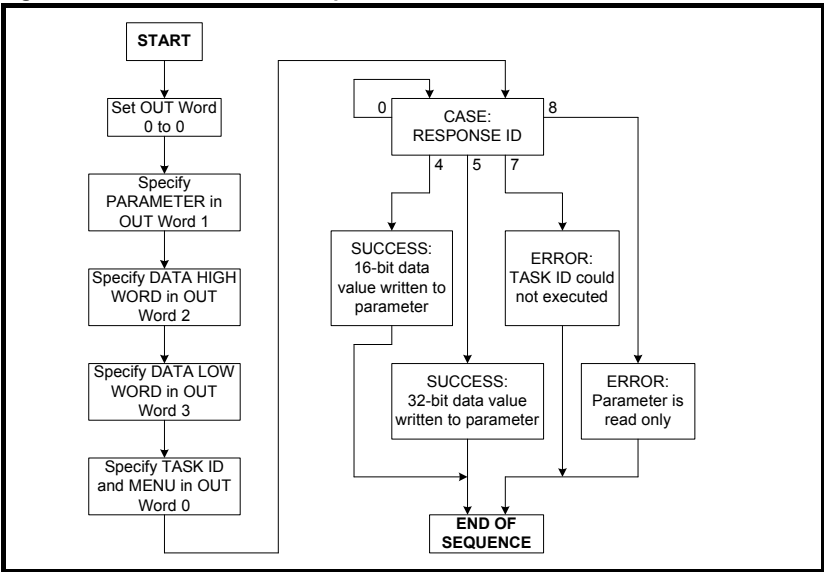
START

Set OUT Word 0 to 0

Specify PARAMETER in OUT Word 1

Specify DATA HIGH WORD in OUT Word 2

Specify DATA LOW WORD in OUT Word 3

Specify TASK ID and MENU in OUT Word 0

0

CASE: RESPONSE ID

8

4

5

7

SUCCESS: 16-bit data value written to parameter

ERROR: TASK ID could not executed

SUCCESS: 32-bit data value written to parameter

ERROR: Parameter is read only

END OF SEQUENCE